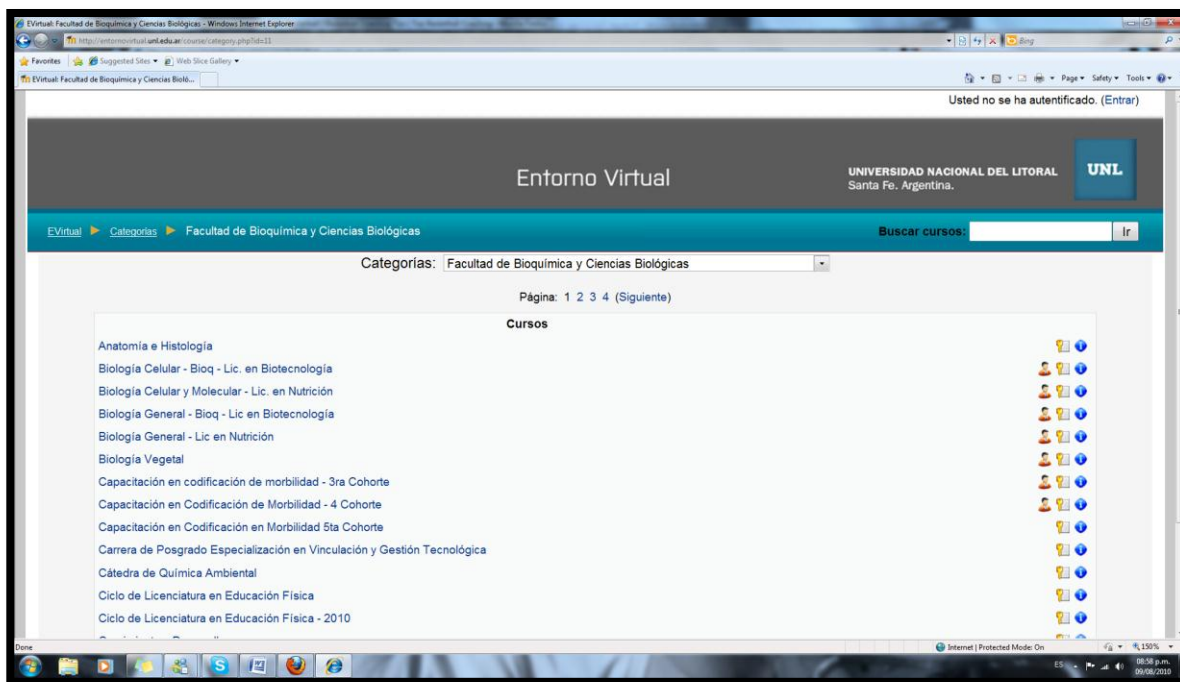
EVirtual: Facultad de Bioquímica y Ciencias Biológicas - Windows Internet Explorer

http://entornovirtual.unl.edu.ar/course/category.php?id=11

Bing

Favorites | Suggested Sites ▾ | Web Slice Gallery ▾

EVirtual: Facultad de Bioquímica y Ciencias Bioló...

Page ▾ Safety ▾ Tools ▾

Usted no se ha autentificado. (Entrar)

Entorno Virtual

UNIVERSIDAD NACIONAL DEL LITORAL
Santa Fe. Argentina.

UNL

EVirtual ▶ Categorías ▶ Facultad de Bioquímica y Ciencias Biológicas

Buscar cursos: Ir

Categorías: Facultad de Bioquímica y Ciencias Biológicas

Página: 1 2 3 4 (Siguiente)

Cursos

Anatomía e Histología
Biología Celular - Bioq - Lic. en Biotecnología
Biología Celular y Molecular - Lic. en Nutrición
Biología General - Bioq - Lic en Biotecnología
Biología General - Lic en Nutrición
Biología Vegetal
Capacitación en codificación de morbilidad - 3ra Cohorte
Capacitación en Codificación de Morbilidad - 4 Cohorte
Capacitación en Codificación en Morbilidad 5ta Cohorte
Carrera de Posgrado Especialización en Vinculación y Gestión Tecnológica
Cátedra de Química Ambiental
Ciclo de Licenciatura en Educación Física
Ciclo de Licenciatura en Educación Física - 2010
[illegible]

Done

Internet | Protected Mode: On

150%

ES

08:58 p.m.
09/08/2010